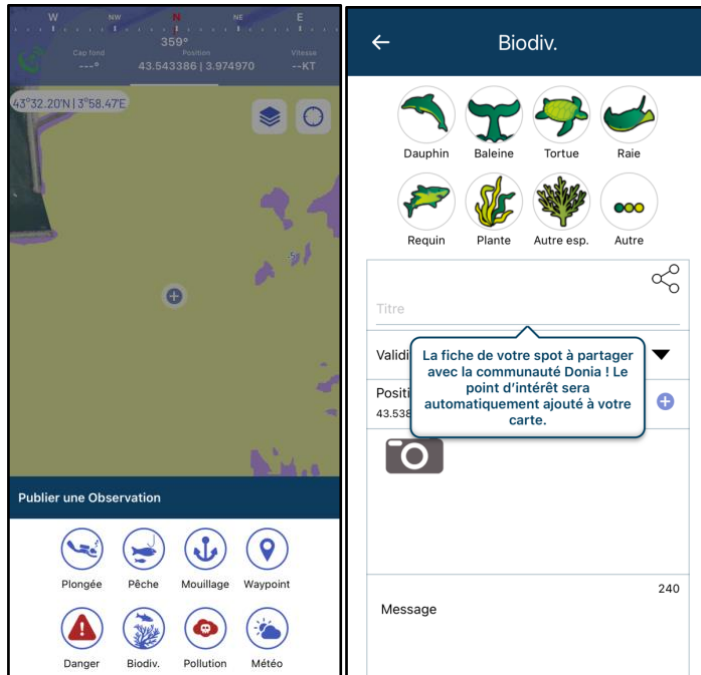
W NW N NE E
359°
Cap fond
---°
Position
43.543386 | 3.974970
Vitesse
--KT

43°32.20'N | 3°58.47'E

Publier une Observation

Plongée
Pêche
Mouillage
Waypoint
Danger
Biodiv.
Pollution
Météo

Biodiv.

Dauphin
Baleine
Tortue
Raie
Requin
Plante
Autre esp.
Autre

Titre

Validi

Positi
43.538

La fiche de votre spot à partager avec la communauté Donia ! Le point d'intérêt sera automatiquement ajouté à votre carte.

240
Message